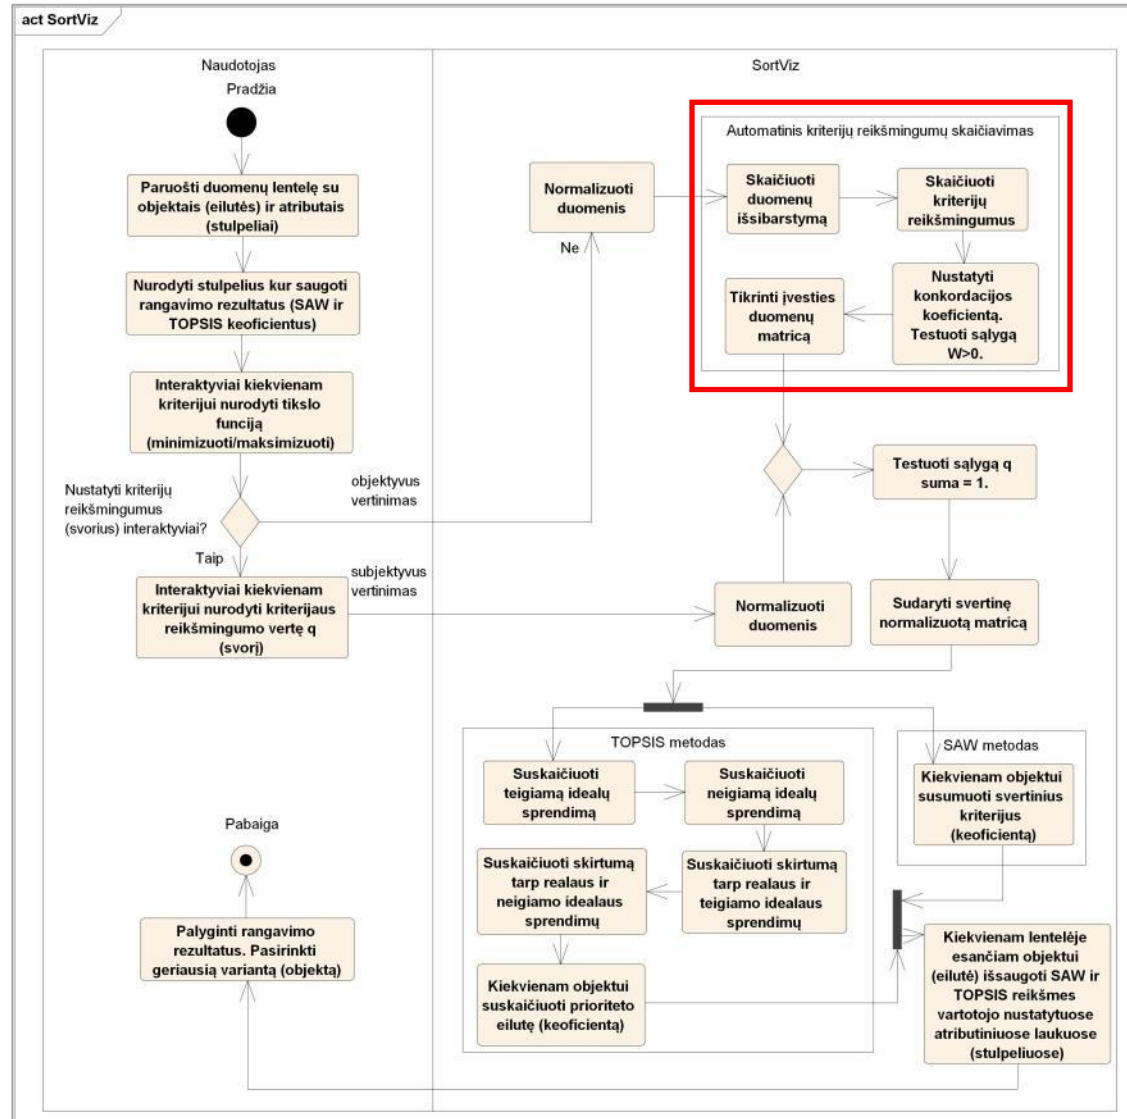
act SortViz

Naudotojas

Pradžia

Paruošti duomenų lentelę su objektais (eilutės) ir atributais (stulpeliai)

Nurodyti stulpelius kur saugoti rangavimo rezultatus (SAW ir TOPSIS keoficientus)

Interaktyviai kiekvienam kriterijui nurodyti tikslo funciją (minimizuoti/maksimizuoti)

Nustatyti kriterijų reikšmingumus (svorius) interaktyviai?

objektyvus vertinimas

Taip

subjektyvus vertinimas

Interaktyviai kiekvienam kriterijui nurodyti kriterijaus reikšmingumo vertę q (svorį)

Pabaiga

Palyginti rangavimo rezultatus. Pasirinkti geriausią variantą (objektą)

SortViz

Ne

Normalizuoti duomenis

Automatinis kriterijų reikšmingumų skaičiavimas

Skaičiuoti duomenų išsibarstymą

Skaičiuoti kriterijų reikšmingumus

Nustatyti konkordacijos koeficientą. Testuoti sąlygą W>0.

Tikrinti įvesties duomenų matricą

Testuoti sąlygą q suma = 1.

Normalizuoti duomenis

Sudaryti svertinę normalizuotą matricą

TOPSIS metodas

Suskaičiuoti teigiamą idealų sprendimą

Suskaičiuoti neigiamą idealų sprendimą

Suskaičiuoti skirtumą tarp realaus ir neigiamo idealaus sprendimų

Suskaičiuoti skirtumą tarp realaus ir teigiamo idealaus sprendimų

Kiekvienam objektui suskaičiuoti prioriteto eilutę (keoficientą)

SAW metodas

Kiekvienam objektui susumuoti svertinius kriterijus (keoficientą)

Kiekvienam lentelėje esančiam objektui (eilutė) išsaugoti SAW ir TOPSIS reikšmes vartotojo nustatytuose atributiniuose laukuose (stulpeliuose)